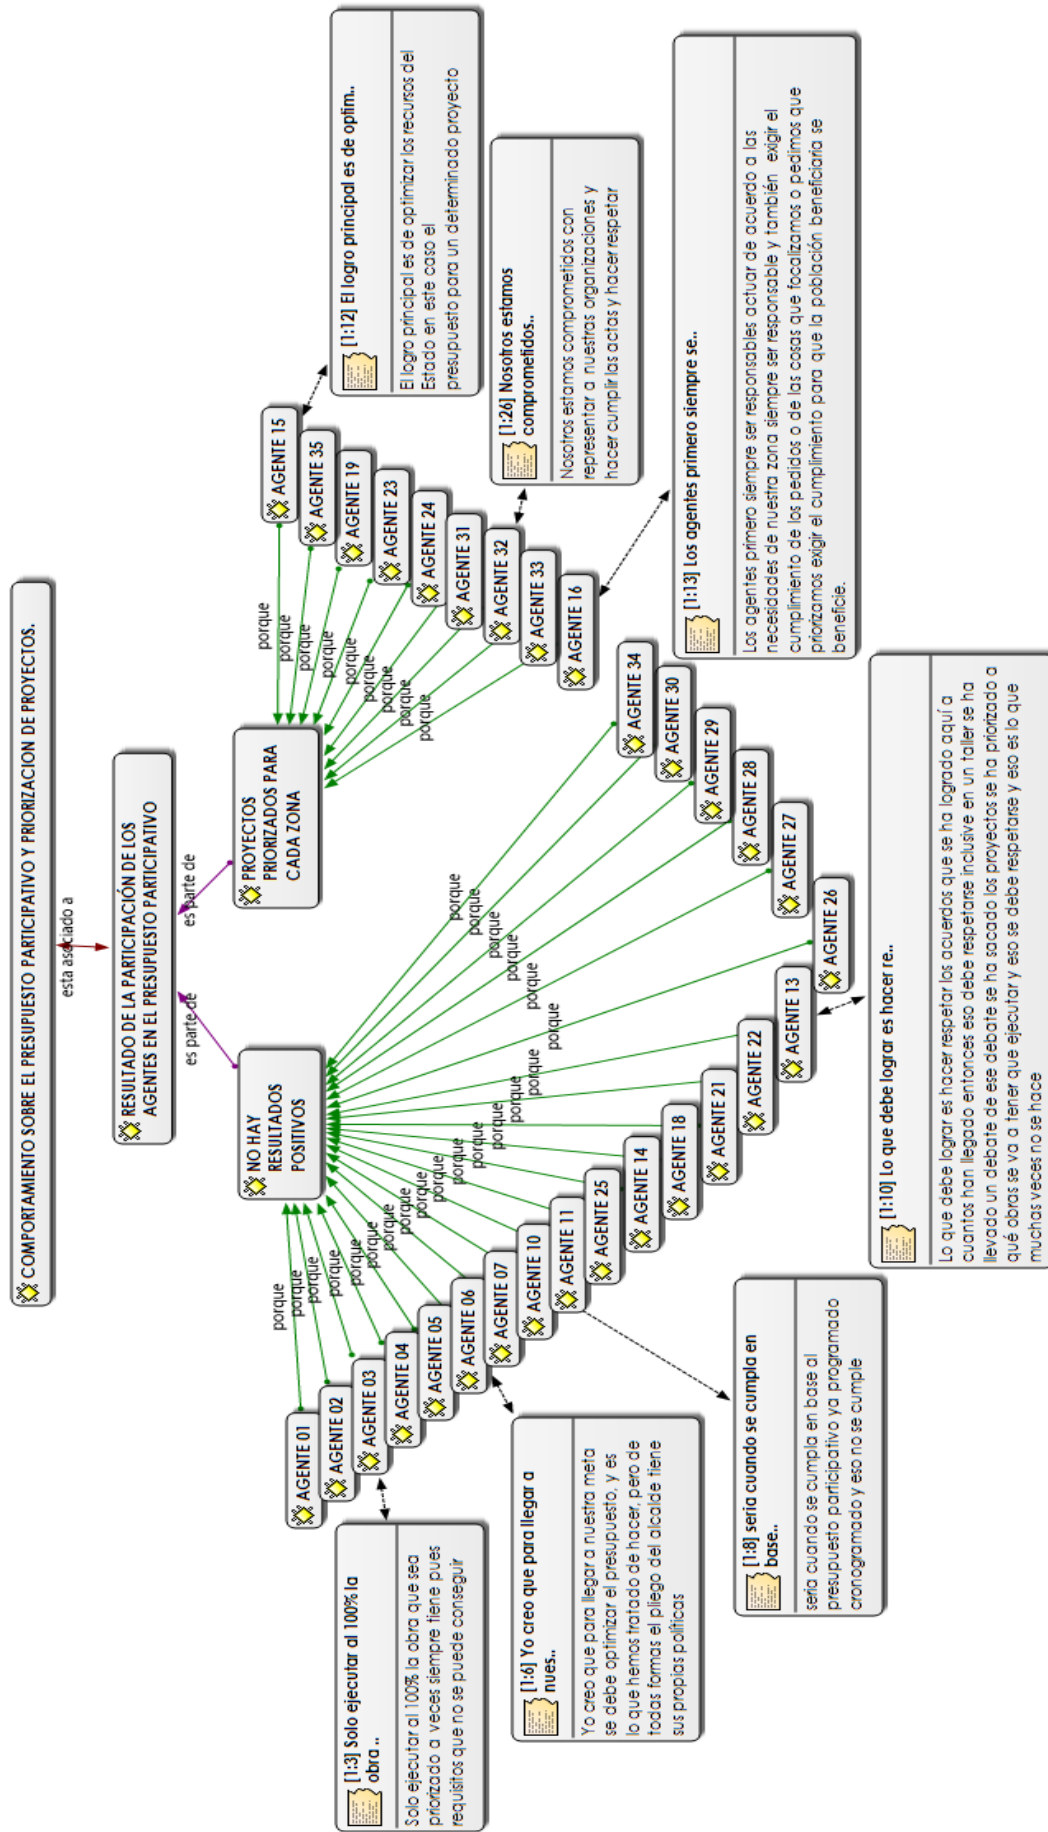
COMPORTAMIENTO SOBRE EL PRESUPUESTO PARTICIPATIVO Y PRIORIZACION DE PROYECTOS.

esta asociado a

RESULTADO DE LA PARTICIPACIÓN DE LOS AGENTES EN EL PRESUPUESTO PARTICIPATIVO

es parte de

es parte de

PROYECTOS PRIORIZADOS PARA CADA ZONA

NO HAY RESULTADOS POSITIVOS

porque

AGENTE 15
AGENTE 35
AGENTE 19
AGENTE 23
AGENTE 24
AGENTE 31
AGENTE 32
AGENTE 33
AGENTE 16

AGENTE 01
AGENTE 02
AGENTE 03
AGENTE 04
AGENTE 05
AGENTE 06
AGENTE 07
AGENTE 10
AGENTE 11
AGENTE 25
AGENTE 14
AGENTE 18
AGENTE 21
AGENTE 22
AGENTE 13
AGENTE 26
AGENTE 27
AGENTE 28
AGENTE 29
AGENTE 30
AGENTE 34

[1:12] El logro principal es de optim..
El logro principal es de optimizar los recursos del Estado en este caso el presupuesto para un determinado proyecto

[1:26] Nosotros estamos comprometidos..
Nosotros estamos comprometidos con representar a nuestras organizaciones y hacer cumplir las actas y hacer respetar

[1:13] Los agentes primero siempre se..
Los agentes primero siempre ser responsables actuar de acuerdo a las necesidades de nuestra zona siempre ser responsable y también exigir el cumplimiento de los pedidos o de las cosas que focalizamos o pedimos que priorizamos exigir el cumplimiento para que la población beneficiaria se beneficie.

[1:10] Lo que debe lograr es hacer re..
Lo que debe lograr es hacer respetar los acuerdos que se ha logrado aquí a cuantos han llegado entonces eso debe respetarse inclusive en un taller se ha llevado un debate de ese debate se ha sacado los proyectos se ha priorizado a qué obras se va a tener que ejecutar y eso se debe respetarse y eso es lo que muchas veces no se hace

[1:3] Solo ejecutar al 100% la obra ..
Solo ejecutar al 100% la obra que sea priorizado a veces siempre tiene pues requisitos que no se puede conseguir

[1:6] Yo creo que para llegar a nues..
Yo creo que para llegar a nuestra meta se debe optimizar el presupuesto, y es lo que hemos tratado de hacer, pero de todas formas el pliego del alcalde tiene sus propias políticas

[1:8] seria cuando se cumpla en base..
seria cuando se cumpla en base al presupuesto participativo ya programado cronogramado y eso no se cumple